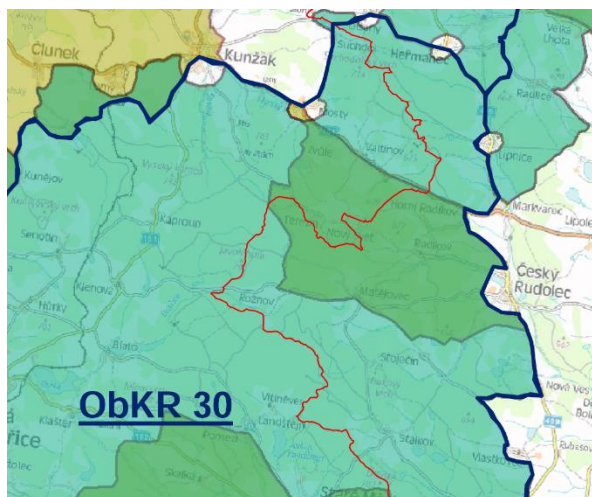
Člunek
Kunžak
Suchdol
Heřmaneč
Velká Lhota
Mosty
Valtínov
Lipnice
Kunějov
Kaproun
Horní Radíkov
Markvarec
Senotín
Nová Ves
Radíkov
Český Rudolec
Hůrky
Mutyněves
Matějovec
Kačlehy
Rožnov
Blato
Stoječín
ObKR 30
Klášter
Vitíněves
Landštejn
Stálkov
Nová Ves
Vlastkovec
Bolíkov
Dolec